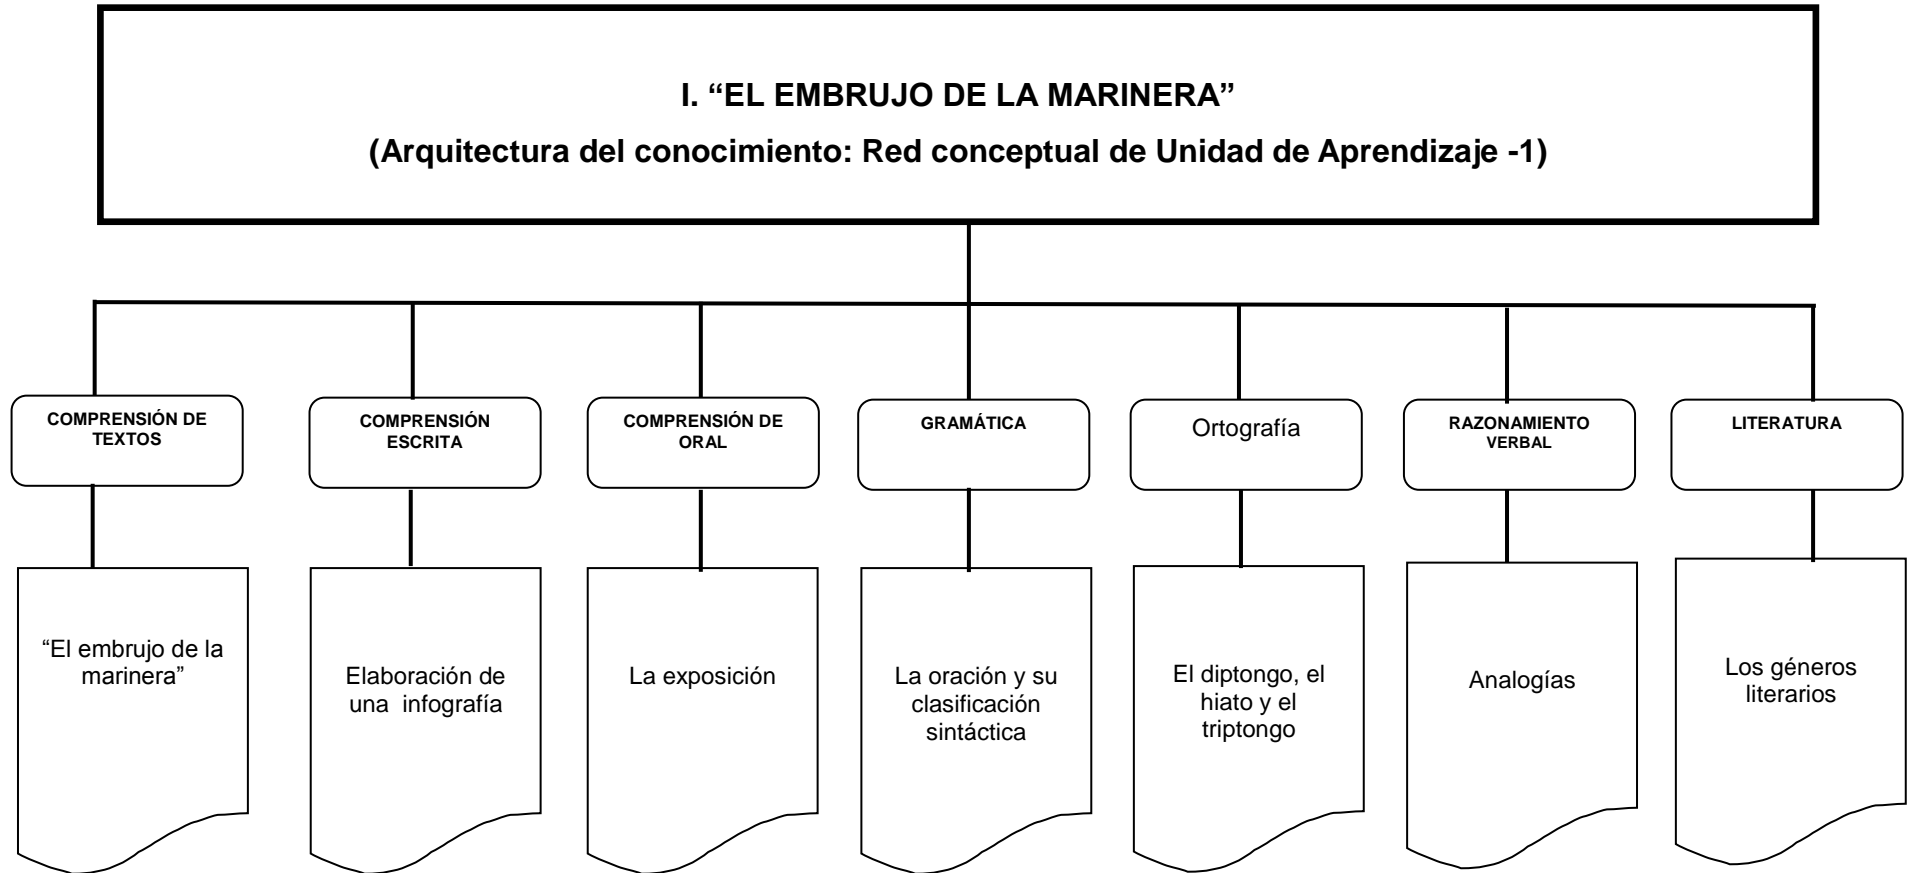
I. “EL EMBRUJO DE LA MARINERA”

(Arquitectura del conocimiento: Red conceptual de Unidad de Aprendizaje -1)

COMPRENSIÓN DE TEXTOS

“El embrujo de la marinera”

COMPRENSIÓN ESCRITA

Elaboración de una infografía

COMPRENSIÓN DE ORAL

La exposición

GRAMÁTICA

La oración y su clasificación sintáctica

Ortografía

El diptongo, el hiato y el triptongo

RAZONAMIENTO VERBAL

Analogías

LITERATURA

Los géneros literarios